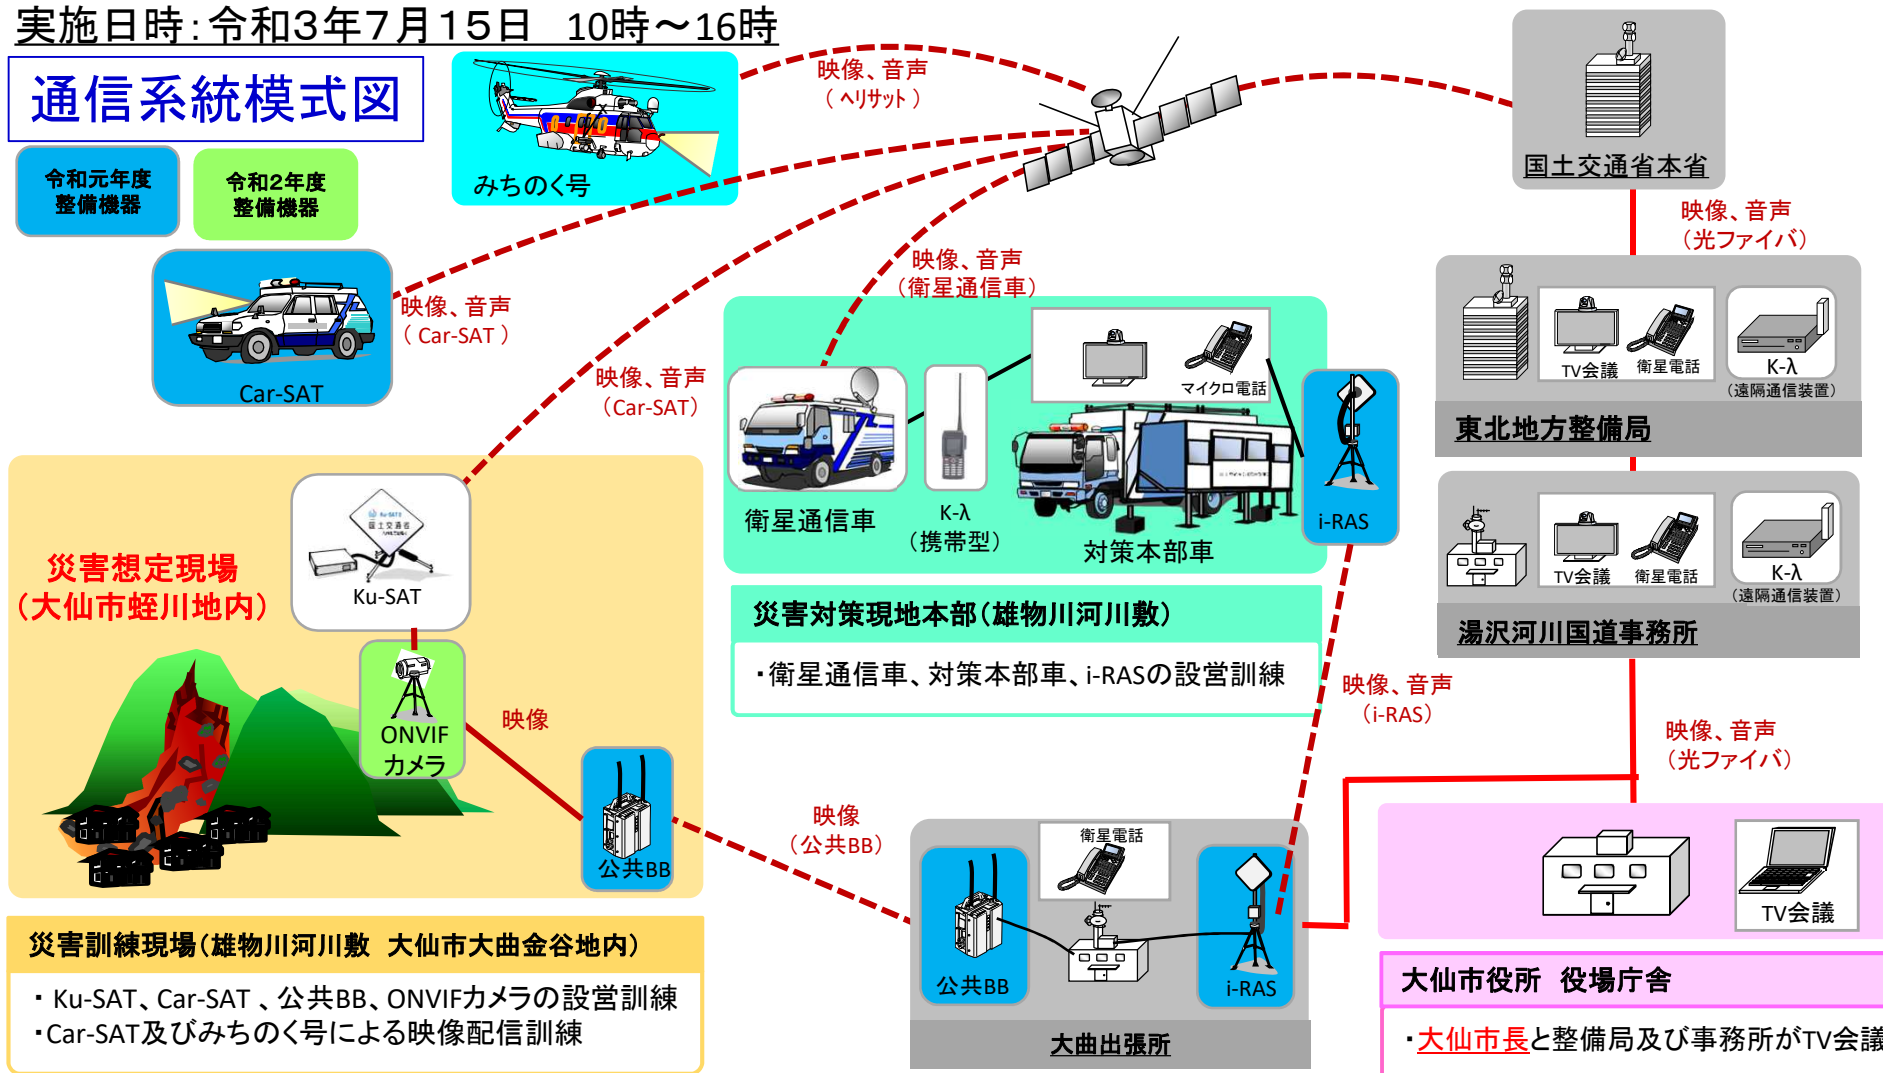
実施日時：令和3年7月15日　10時～16時

通信系統模式図

令和元年度 整備機器

令和2年度 整備機器

みちのく号

映像、音声 （ヘリサット）

国土交通省本省

映像、音声 （光ファイバ）

Car-SAT

映像、音声 （Car-SAT）

映像、音声 （Car-SAT）

映像、音声 （衛星通信車）

マイクロ電話

TV会議　衛星電話　K-λ （遠隔通信装置）

東北地方整備局

衛星通信車　K-λ （携帯型）　対策本部車　i-RAS

TV会議　衛星電話　K-λ （遠隔通信装置）

湯沢河川国道事務所

災害対策現地本部（雄物川河川敷）

・衛星通信車、対策本部車、i-RASの設営訓練

災害想定現場 （大仙市蛭川地内）

Ku-SAT

ONVIF カメラ

映像

公共BB

映像、音声 （i-RAS）

映像、音声 （光ファイバ）

映像 （公共BB）

衛星電話

公共BB　i-RAS

大曲出張所

TV会議

大仙市役所　役場庁舎

・大仙市長と整備局及び事務所がTV会議

災害訓練現場（雄物川河川敷　大仙市大曲金谷地内）

・Ku-SAT、Car-SAT 、公共BB、ONVIFカメラの設営訓練
・Car-SAT及びみちのく号による映像配信訓練